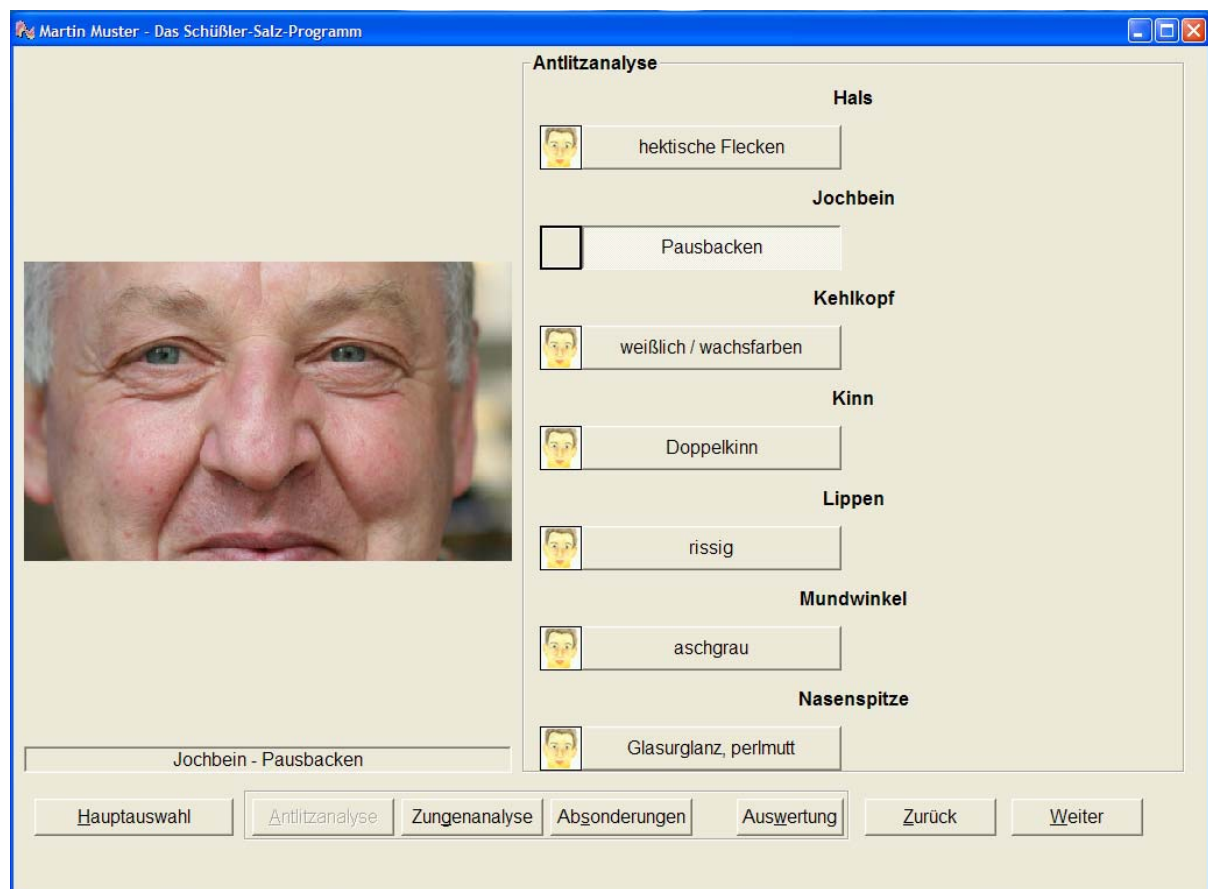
Martin Muster - Das Schüßler-Salz-Programm

Antlitzanalyse

Hals

hektische Flecken

Jochbein

Pausbacken

Kehlkopf

weißlich / wachsfarben

Kinn

Doppelkinn

Lippen

rissig

Mundwinkel

aschgrau

Nasenspitze

Glasurglanz, perlmutt

Jochbein - Pausbacken

Hauptauswahl | Antlitzanalyse | Zungenanalyse | Absonderungen | Auswertung | Zurück | Weiter